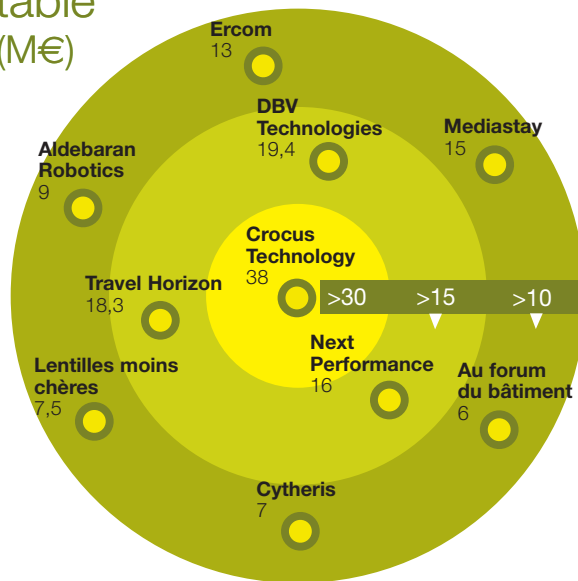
table
(M€)

Ercom
13

DBV Technologies
19,4

Mediastay
15

Aldebaran Robotics
9

Crocus Technology
38

>30 >15 >10

Travel Horizon
18,3

Next Performance
16

Lentilles moins chères
7,5

Au forum du bâtiment
6

Cytheris
7